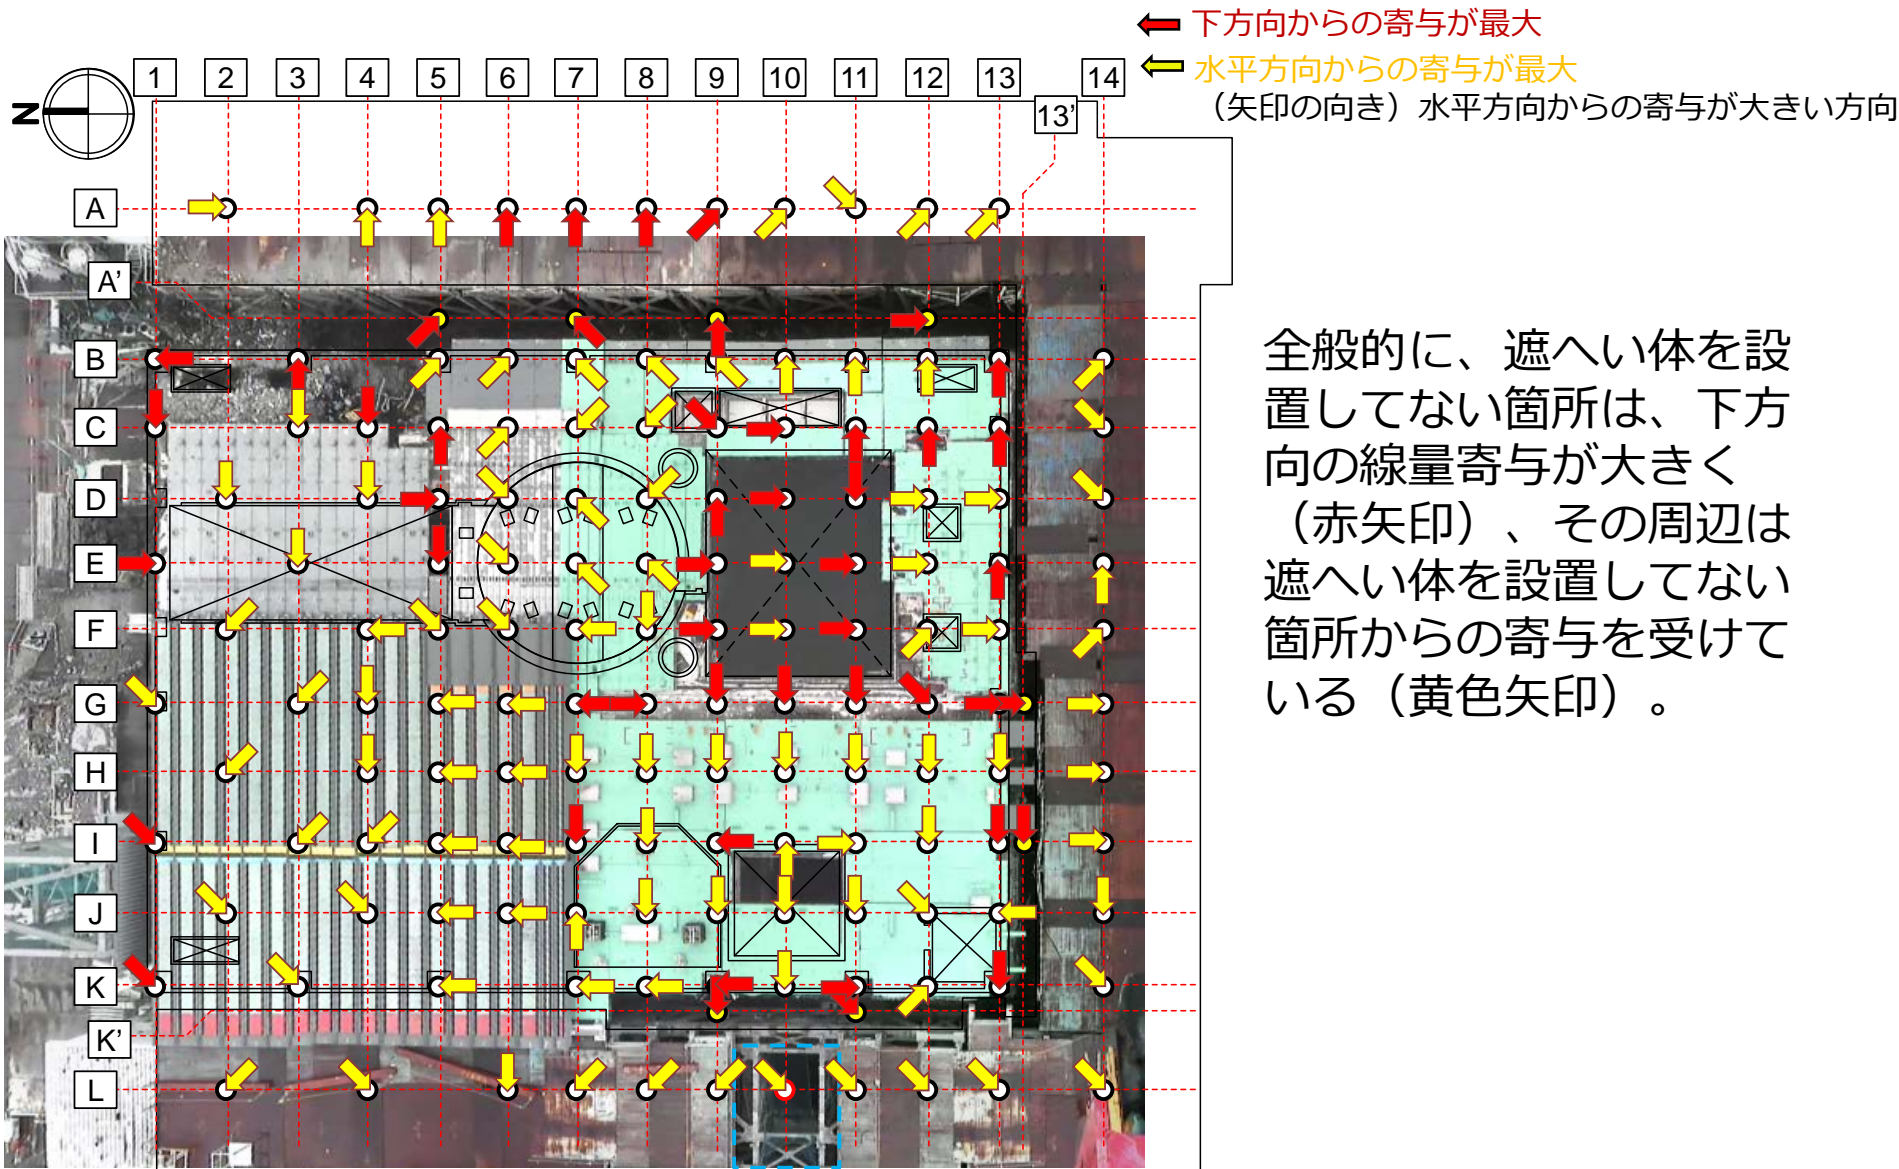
下方向からの寄与が最大
水平方向からの寄与が最大
（矢印の向き）水平方向からの寄与が大きい方向

N

1 2 3 4 5 6 7 8 9 10 11 12 13 13' 14

A
A'
B
C
D
E
F
G
H
I
J
K
K'
L

全般的に、遮へい体を設置してない箇所は、下方向の線量寄与が大きく（赤矢印）、その周辺は遮へい体を設置してない箇所からの寄与を受けている（黄色矢印）。